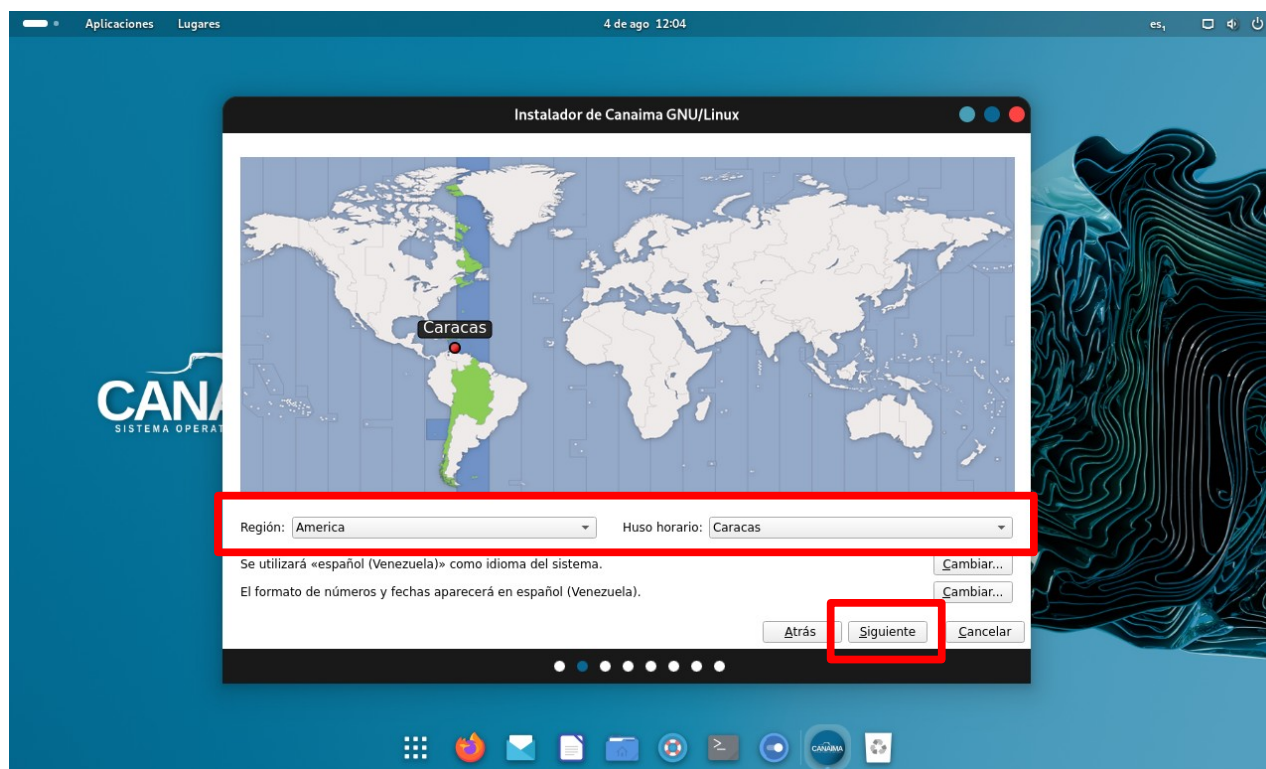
Aplicaciones Lugares 4 de ago 12:04 es

Instalador de Canaima GNU/Linux

Caracas

CANA
SISTEMA OPERAT

Región: America

Huso horario: Caracas

Se utilizará «español (Venezuela)» como idioma del sistema. Cambiar...

El formato de números y fechas aparecerá en español (Venezuela). Cambiar...

Atrás Siguiente Cancelar

CANAIMA